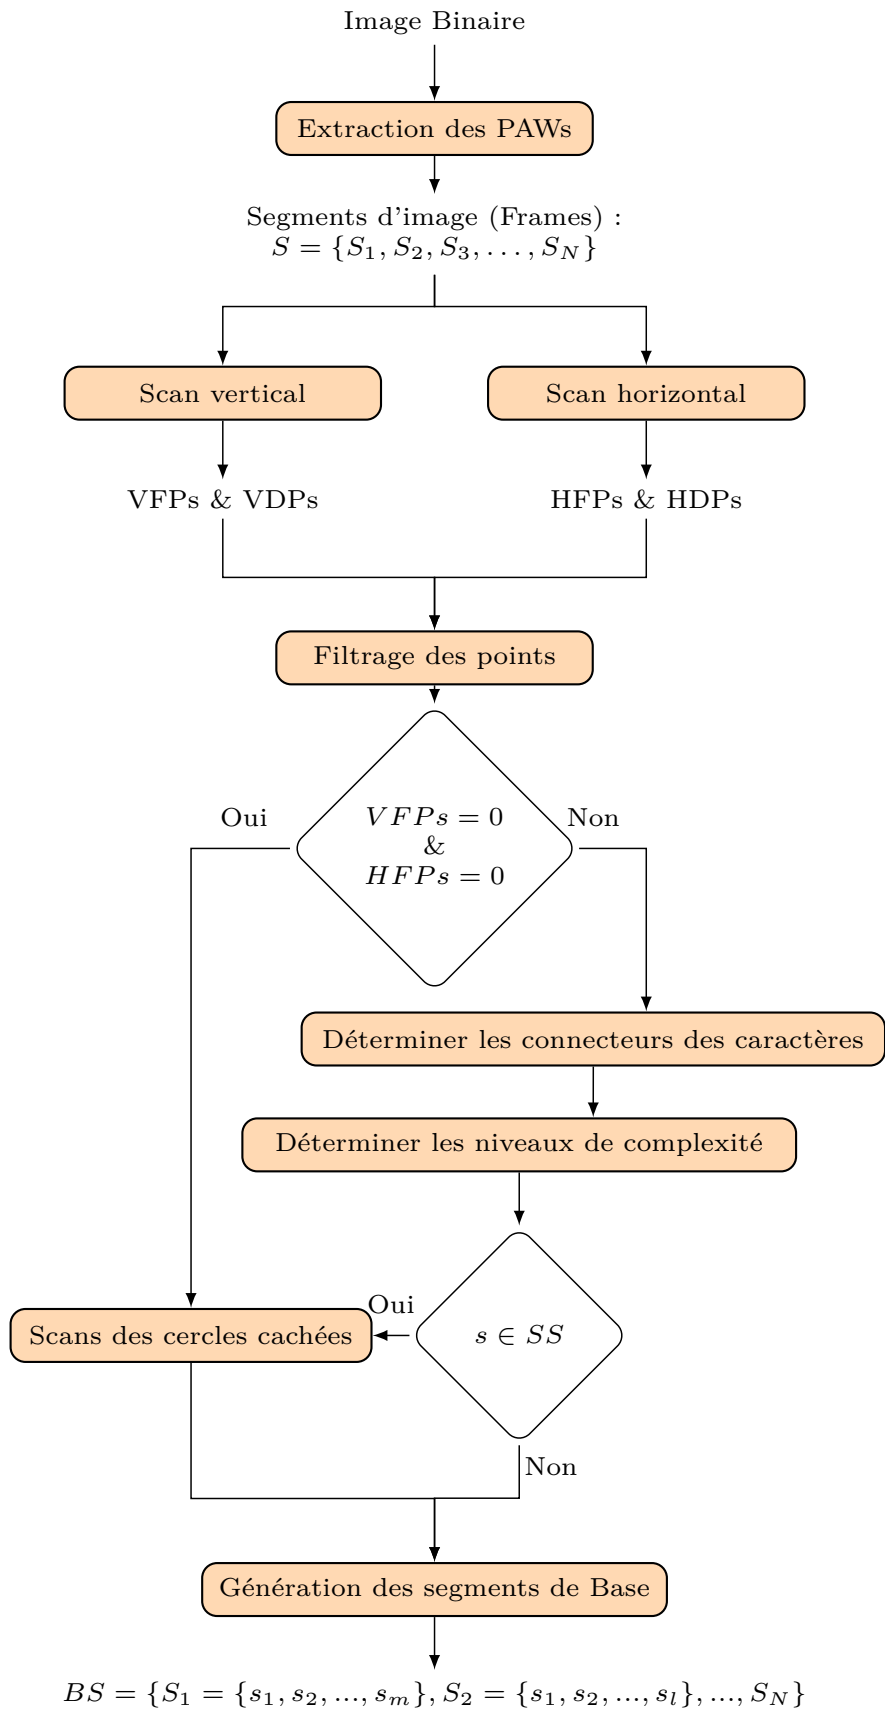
Image Binaire

Extraction des PAWs

Segments d'image (Frames) :
$S = \{S_1, S_2, S_3, \ldots, S_N\}$

Scan vertical

Scan horizontal

VFPs & VDPs

HFPs & HDPs

Filtrage des points

Oui

$VFPs = 0$
&
$HFPs = 0$

Non

Déterminer les connecteurs des caractères

Déterminer les niveaux de complexité

Oui

Scans des cercles cachées

$s \in SS$

Non

Génération des segments de Base

$BS = \{S_1 = \{s_1, s_2, ..., s_m\}, S_2 = \{s_1, s_2, ..., s_l\}, ..., S_N\}$